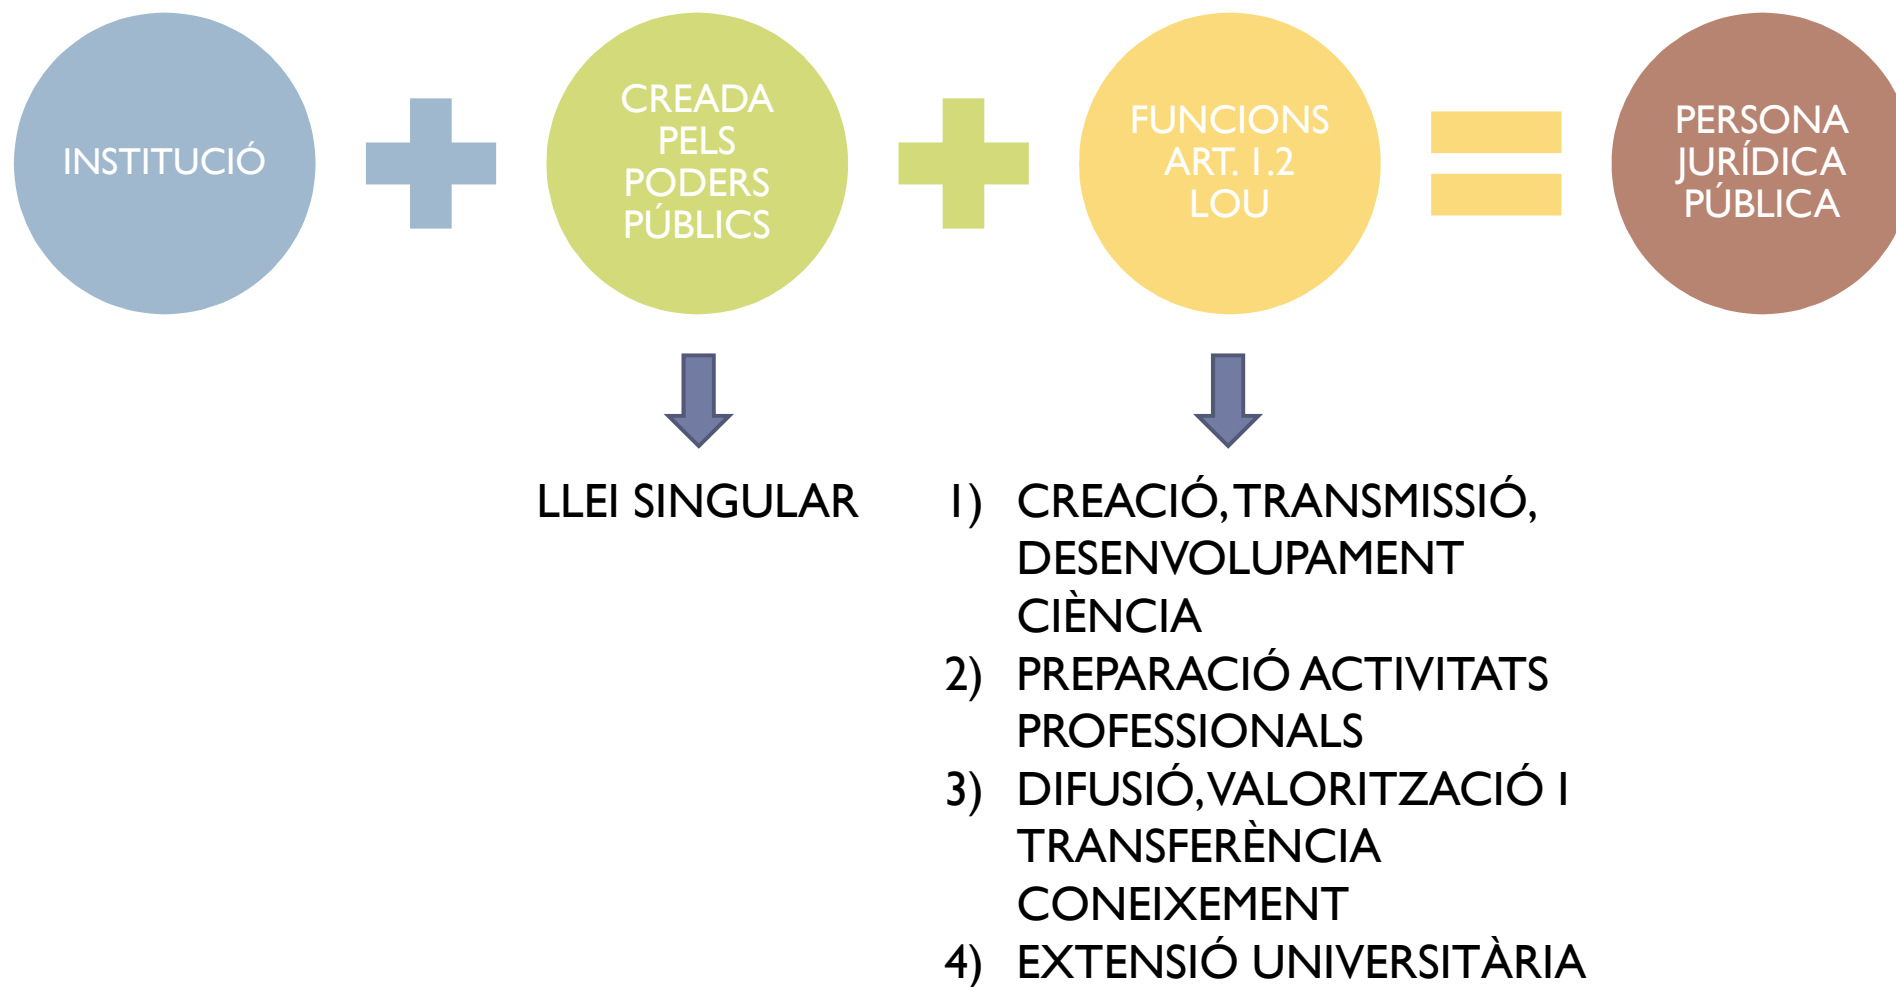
INSTITUCIÓ

CREADA PELS PODERS PÚBLICS

FUNCIONS ART. 1.2 LOU

PERSONA JURÍDICA PÚBLICA

LLEI SINGULAR

1) CREACIÓ, TRANSMISSIÓ, DESENVOLUPAMENT CIÈNCIA
2) PREPARACIÓ ACTIVITATS PROFESSIONALS
3) DIFUSIÓ, VALORITZACIÓ I TRANSFERÈNCIA CONEIXEMENT
4) EXTENSIÓ UNIVERSITÀRIA